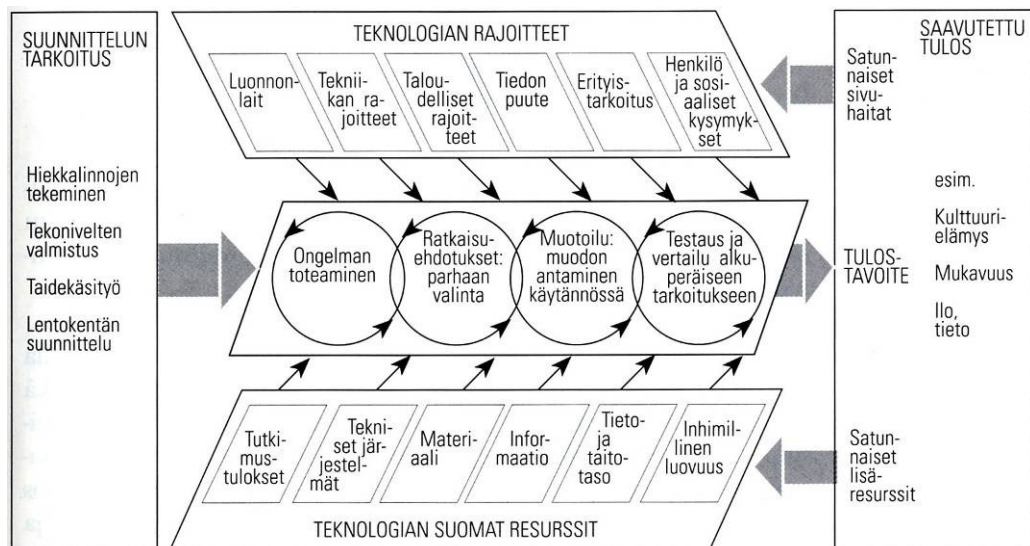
SUUNNITTELUN TARKOITUS

Hiekkalinnojen tekeminen

Tekonivelten valmistus

Taidekäsityö

Lentokentän suunnittelu

TEKNOLOGIAN RAJOITTEET

Luonnonlait

Tekniikan rajoitteet

Taloudelliset rajoitteet

Tiedon puute

Erityistarkoitus

Henkilö- ja sosiaaliset kysymykset

Ongelman toteaminen

Ratkaisuehdotukset: parhaan valinta

Muotoilu: muodon antaminen käytännössä

Testaus ja vertailu alkuperäiseen tarkoitukseen

Tutkimustulokset

Tekniset järjestelmät

Materiaali

Informaatio

Tieto- ja taitotaso

Inhimillinen luovuus

TEKNOLOGIAN SUOMAT RESURSSIT

SAAVUTETTU TULOS

Satunnaiset sivuhaitat

esim.

Kulttuurielämys

TULOSTAVOITE

Mukavuus

Ilo, tieto

Satunnaiset lisäresurssit